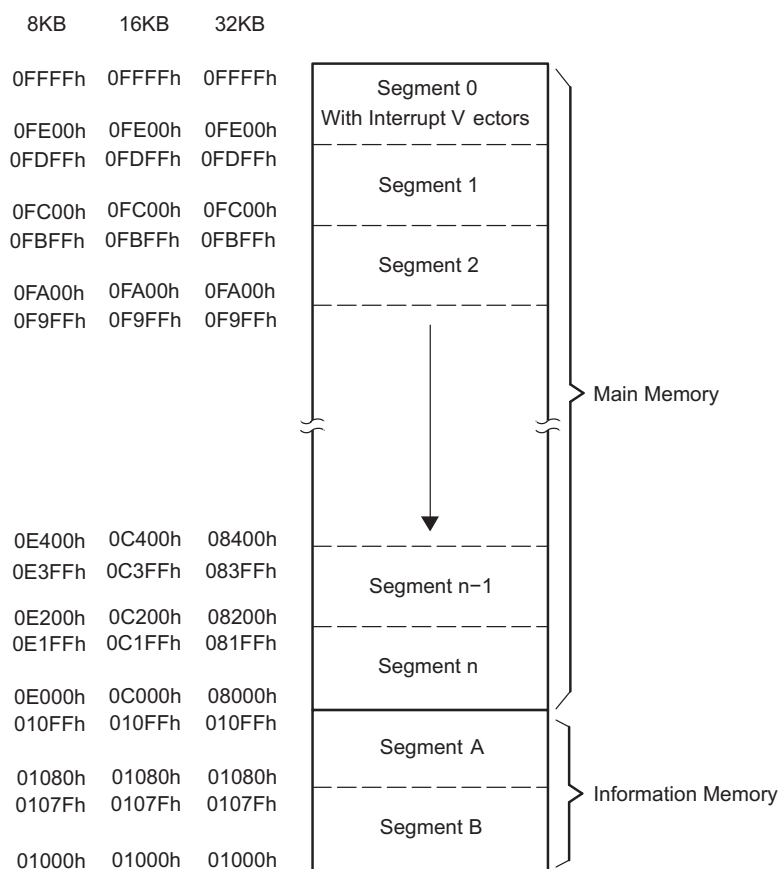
| 8KB | 16KB | 32KB |
|---|---|---|
| 0FFFFh | 0FFFFh | 0FFFFh |
| 0FE00h | 0FE00h | 0FE00h |
| 0FDFFh | 0FDFFh | 0FDFFh |
| 0FC00h | 0FC00h | 0FC00h |
| 0FBFFh | 0FBFFh | 0FBFFh |
| 0FA00h | 0FA00h | 0FA00h |
| 0F9FFh | 0F9FFh | 0F9FFh |
| 0E400h | 0C400h | 08400h |
| 0E3FFh | 0C3FFh | 083FFh |
| 0E200h | 0C200h | 08200h |
| 0E1FFh | 0C1FFh | 081FFh |
| 0E000h | 0C000h | 08000h |
| 010FFh | 010FFh | 010FFh |
| 01080h | 01080h | 01080h |
| 0107Fh | 0107Fh | 0107Fh |
| 01000h | 01000h | 01000h |

Segment 0
With Interrupt V ectors

Segment 1

Segment 2

Segment n−1

Segment n

Segment A

Segment B

Main Memory

Information Memory